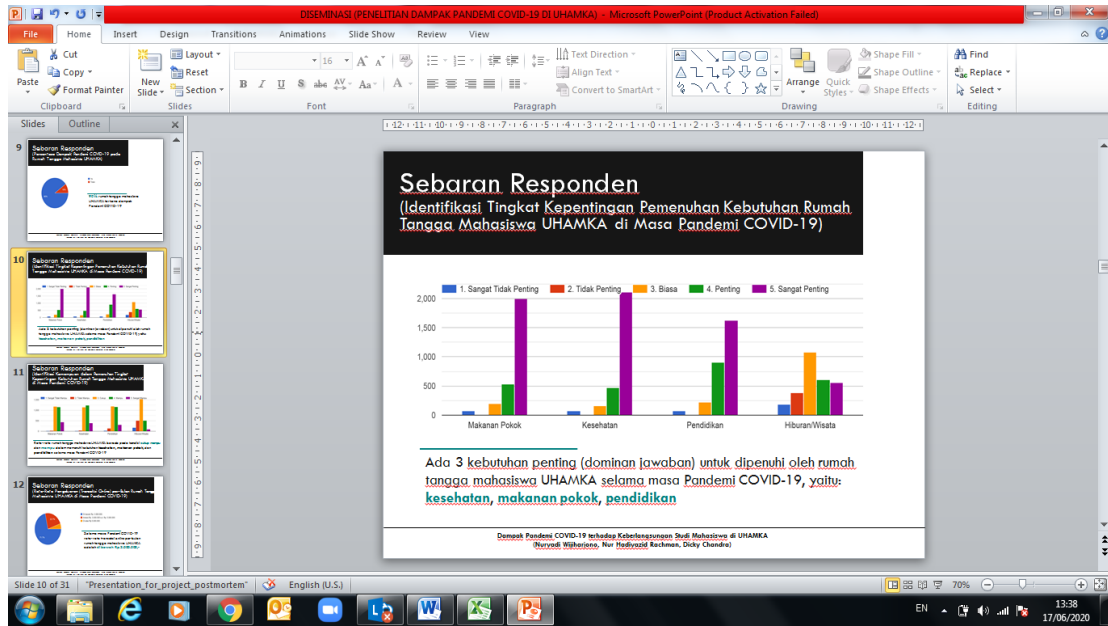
DISEMINASI (PENELITIAN DAMPAK PANDEMI COVID-19 DI UHAMKA) - Microsoft PowerPoint (Product Activation Failed)

File Home Insert Design Transitions Animations Slide Show Review View

Paste Cut Copy Format Painter Clipboard
New Slide Layout Reset Section Slides
Font
Text Direction Align Text Convert to SmartArt Paragraph
Arrange Quick Styles Shape Fill Shape Outline Shape Effects Drawing
Find Replace Select Editing

Slides Outline

9 Sebaran Responden

10 Sebaran Responden

11 Sebaran Responden

12 Sebaran Responden

Sebaran Responden
(Identifikasi Tingkat Kepentingan Pemenuhan Kebutuhan Rumah Tangga Mahasiswa UHAMKA di Masa Pandemi COVID-19)

1. Sangat Tidak Penting 2. Tidak Penting 3. Biasa 4. Penting 5. Sangat Penting

| | |
|---|---|
| 2,000 | |
| 1,500 | |
| 1,000 | |
| 500 | |
| 0 | |

Makanan Pokok Kesehatan Pendidikan Hiburan/Wisata

Ada 3 kebutuhan penting (dominan jawaban) untuk dipenuhi oleh rumah tangga mahasiswa UHAMKA selama masa Pandemi COVID-19, yaitu: kesehatan, makanan pokok, pendidikan

Dampak Pandemi COVID-19 terhadap Keberlangsungan Studi Mahasiswa di UHAMKA
(Nuryadi Wijiharjono, Nur Hadiyazid Rachman, Dicky Chandra)

Slide 10 of 31 "Presentation_for_project_postmortem" English (U.S.) 70%

EN 13:38 17/06/2020